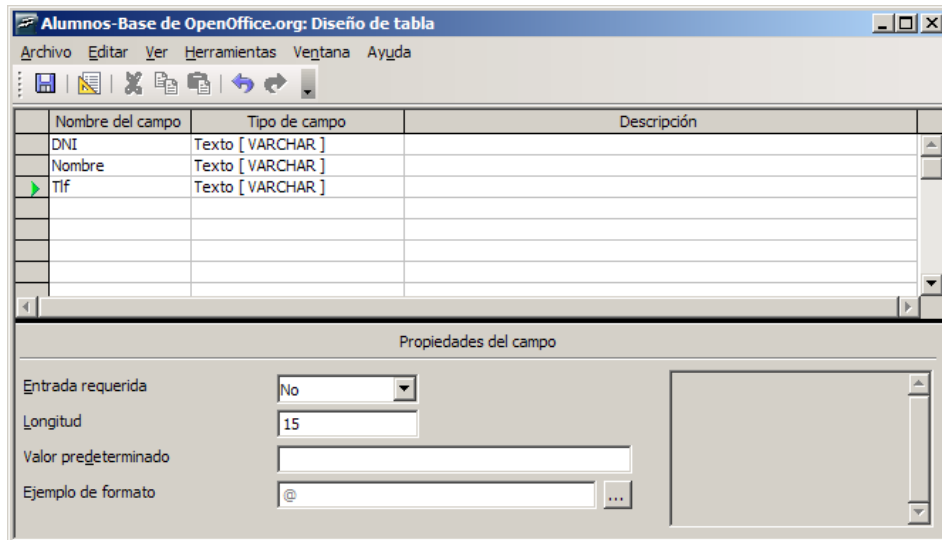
Alumnos-Base de OpenOffice.org: Diseño de tabla

Archivo Editar Ver Herramientas Ventana Ayuda

| Nombre del campo | Tipo de campo | Descripción |
|---|---|---|
| DNI | Texto [ VARCHAR ] | |
| Nombre | Texto [ VARCHAR ] | |
| Tlf | Texto [ VARCHAR ] | |

Propiedades del campo

Entrada requerida No

Longitud 15

Valor predeterminado

Ejemplo de formato @ ...